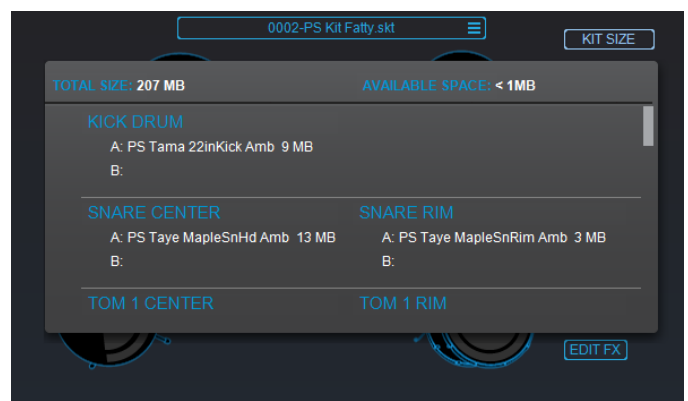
0002-PS Kit Fatty.skt

KIT SIZE

TOTAL SIZE: 207 MB

AVAILABLE SPACE: < 1MB

KICK DRUM

A: PS Tama 22inKick Amb 9 MB

B:

SNARE CENTER

A: PS Taye MapleSnHd Amb 13 MB

B:

SNARE RIM

A: PS Taye MapleSnRim Amb 3 MB

B:

TOM 1 CENTER

TOM 1 RIM

EDIT FX